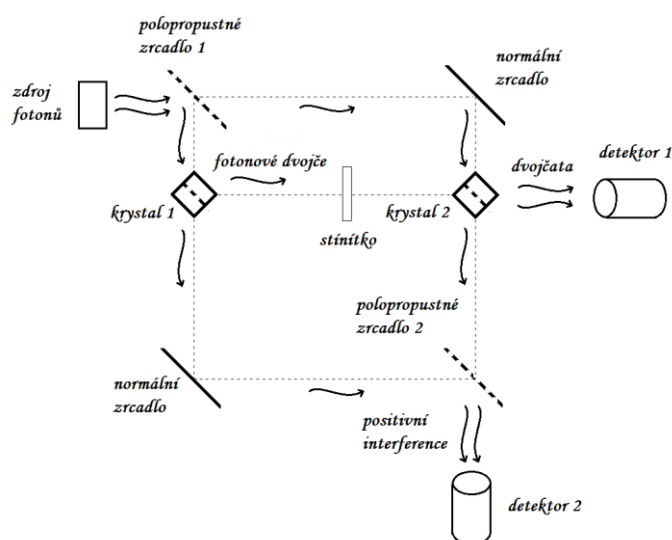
polopropustné zrcadlo 1

normální zrcadlo

zdroj fotonů

fotonové dvojče

dvojčata

detektor 1

krystal 1

krystal 2

stínítko

polopropustné zrcadlo 2

normální zrcadlo

positivní interference

detektor 2